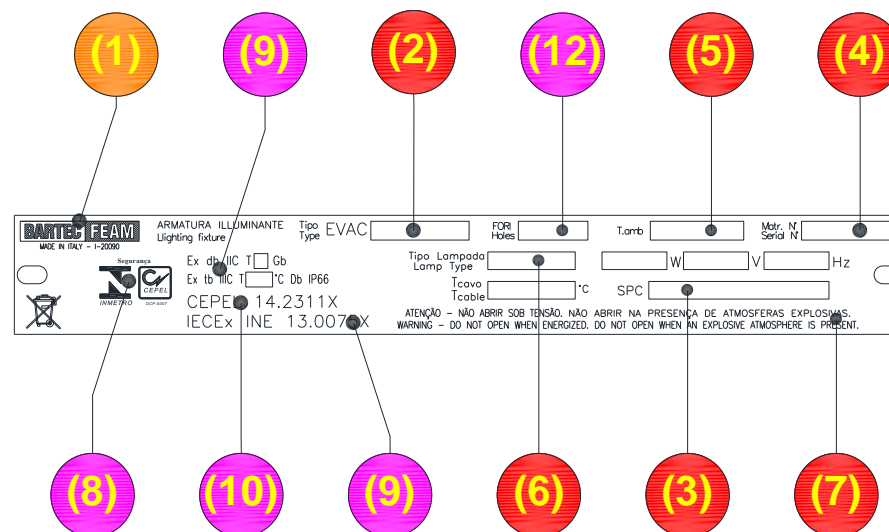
(1)
(9)
(2)
(12)
(5)
(4)

BARTEC FEAM
MADE IN ITALY - I-20090
ARMATURA ILLUMINANTE
Llighting fixture
Tipo
Type EVAC
FORI
Holes
T.amb
Matr. N°
Serial N°

Segurança
INMETRO
CEPEL
OCP-0007
Ex db IIC T Gb
Ex tb IIIC T °C Db IP66
CEPEL 14.2311X
IECEx INE 13.0076X
Tipo Lampada
Lamp Type
W
V
Hz
Tcavo
Tcable
°C
SPC
ATENÇÃO – NÃO ABRIR SOB TENSÃO. NÃO ABRIR NA PRESENÇA DE ATMOSFERAS EXPLOSIVAS.
WARNING – DO NOT OPEN WHEN ENERGIZED. DO NOT OPEN WHEN AN EXPLOSIVE ATMOSPHERE IS PRESENT.

(8)
(10)
(9)
(6)
(3)
(7)